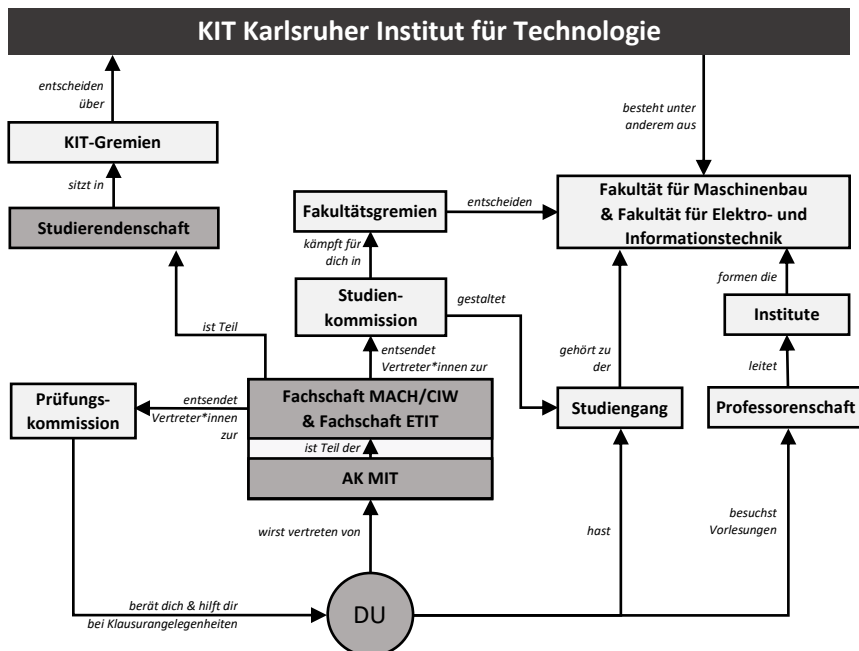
KIT Karlsruher Institut für Technologie

entscheiden über

KIT-Gremien

sitzt in

Studierendenschaft

besteht unter anderem aus

Fakultätsgremien

entscheiden

Fakultät für Maschinenbau & Fakultät für Elektro- und Informationstechnik

kämpft für dich in

Studienkommission

gestaltet

formen die

Institute

ist Teil

entsendet Vertreter*innen zur

gehört zu der

leitet

Prüfungskommission

entsendet Vertreter*innen zur

Fachschaft MACH/CIW & Fachschaft ETIT

ist Teil der

AK MIT

Studiengang

Professorenschaft

wirst vertreten von

hast

besuchst Vorlesungen

berät dich & hilft dir bei Klausurangelegenheiten

DU